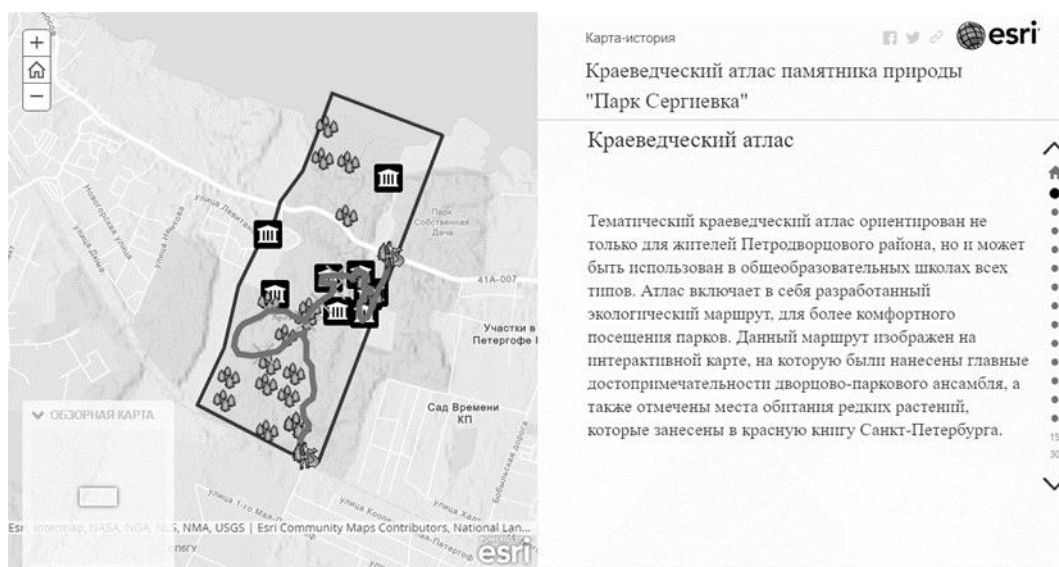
+
−
Новгородская улица
улица Ижорова
улица Левитана
Парк Собственная Дача
41А-007
Участки в Петергофе
Сад Времени КП
Бобыльская дорога
улица 1-го Мая
улица Коопе...
⌄ ОБЗОРНАЯ КАРТА
Esri, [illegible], NASA, NGA, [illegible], NMA, USGS | Esri Community Maps Contributors, National Lan...
esri

Карта-история
esri
Краеведческий атлас памятника природы "Парк Сергиевка"

Краеведческий атлас

Тематический краеведческий атлас ориентирован не только для жителей Петродворцового района, но и может быть использован в общеобразовательных школах всех типов. Атлас включает в себя разработанный экологический маршрут, для более комфортного посещения парков. Данный маршрут изображен на интерактивной карте, на которую были нанесены главные достопримечательности дворцово-паркового ансамбля, а также отмечены места обитания редких растений, которые занесены в красную книгу Санкт-Петербурга.